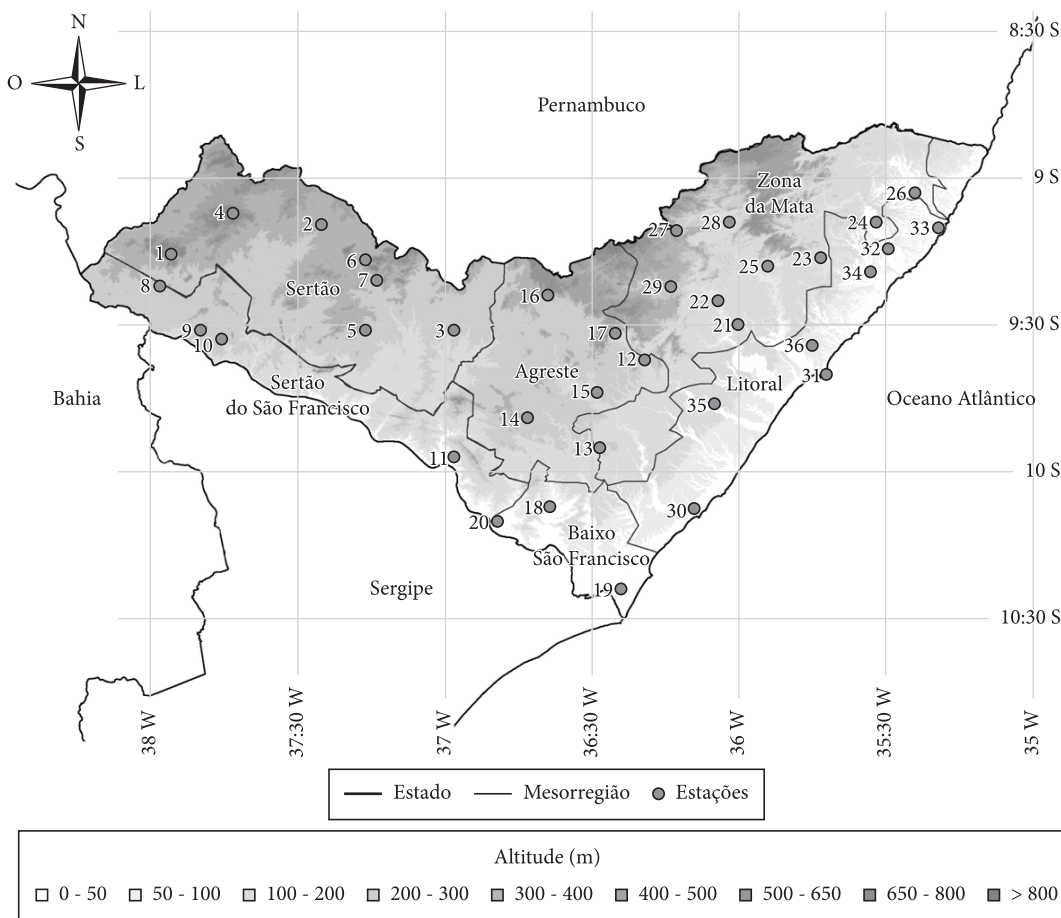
N
O
L
S

8:30 S
9 S
9:30 S
10 S
10:30 S

Pernambuco

Zona da Mata

Sertão

Agreste

Sertão do São Francisco

Litoral

Baixo São Francisco

Bahia

Sergipe

Oceano Atlântico

26
24
33
32
23
34
27
28
25
4
2
1
6
7
8
16
29
22
21
9
10
5
3
17
12
36
31
15
35
14
13
11
18
20
30
19

38 W
37:30 W
37 W
36:30 W
36 W
35:30 W
35 W

Estado
Mesorregião
Estações

Altitude (m)
0 - 50
50 - 100
100 - 200
200 - 300
300 - 400
400 - 500
500 - 650
650 - 800
> 800